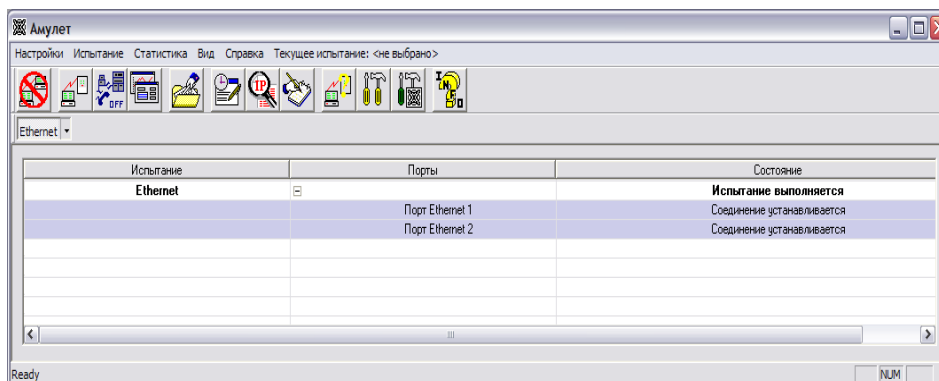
Амулет

Настройки Испытание Статистика Вид Справка Текущее испытание: <не выбрано>

OFF

IP

IN

Ethernet

| Испытание | Порты | Состояние |
|---|---|---|
| Ethernet | ⊟ | Испытание выполняется |
| | Порт Ethernet 1 | Соединение устанавливается |
| | Порт Ethernet 2 | Соединение устанавливается |

Ready

NUM